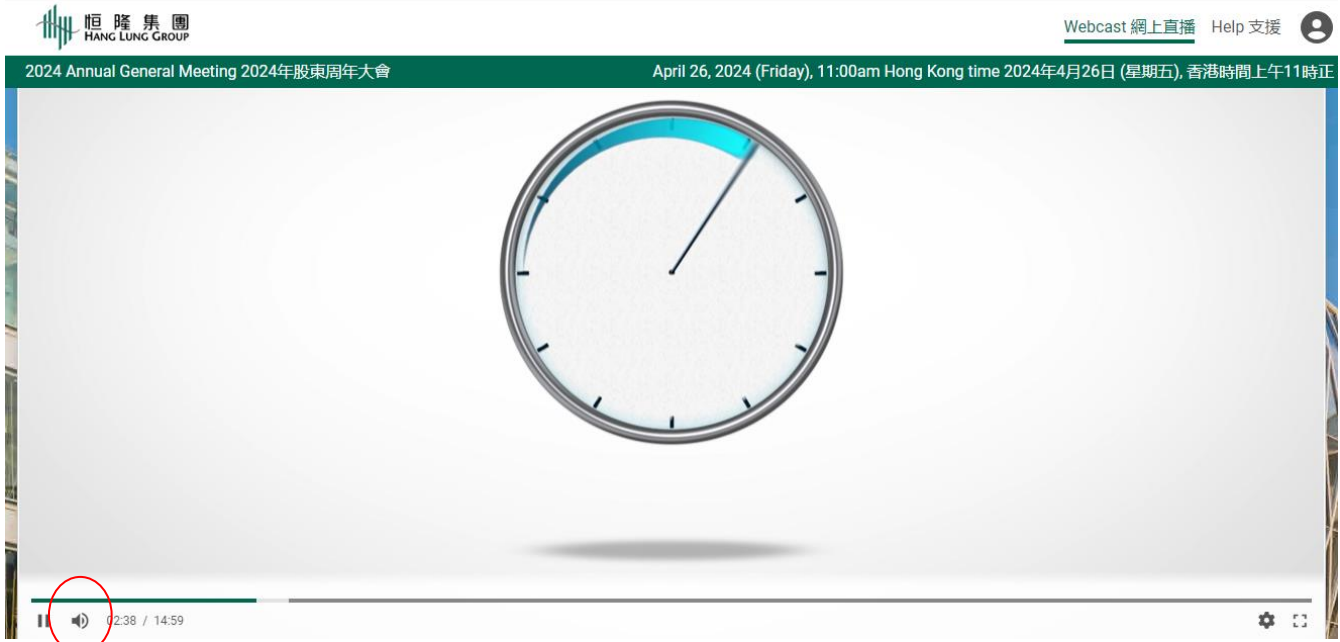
恒隆集團
HANG LUNG GROUP

Webcast 網上直播 Help 支援

2024 Annual General Meeting 2024年股東周年大會

April 26, 2024 (Friday), 11:00am Hong Kong time 2024年4月26日 (星期五), 香港時間上午11時正

02:38 / 14:59